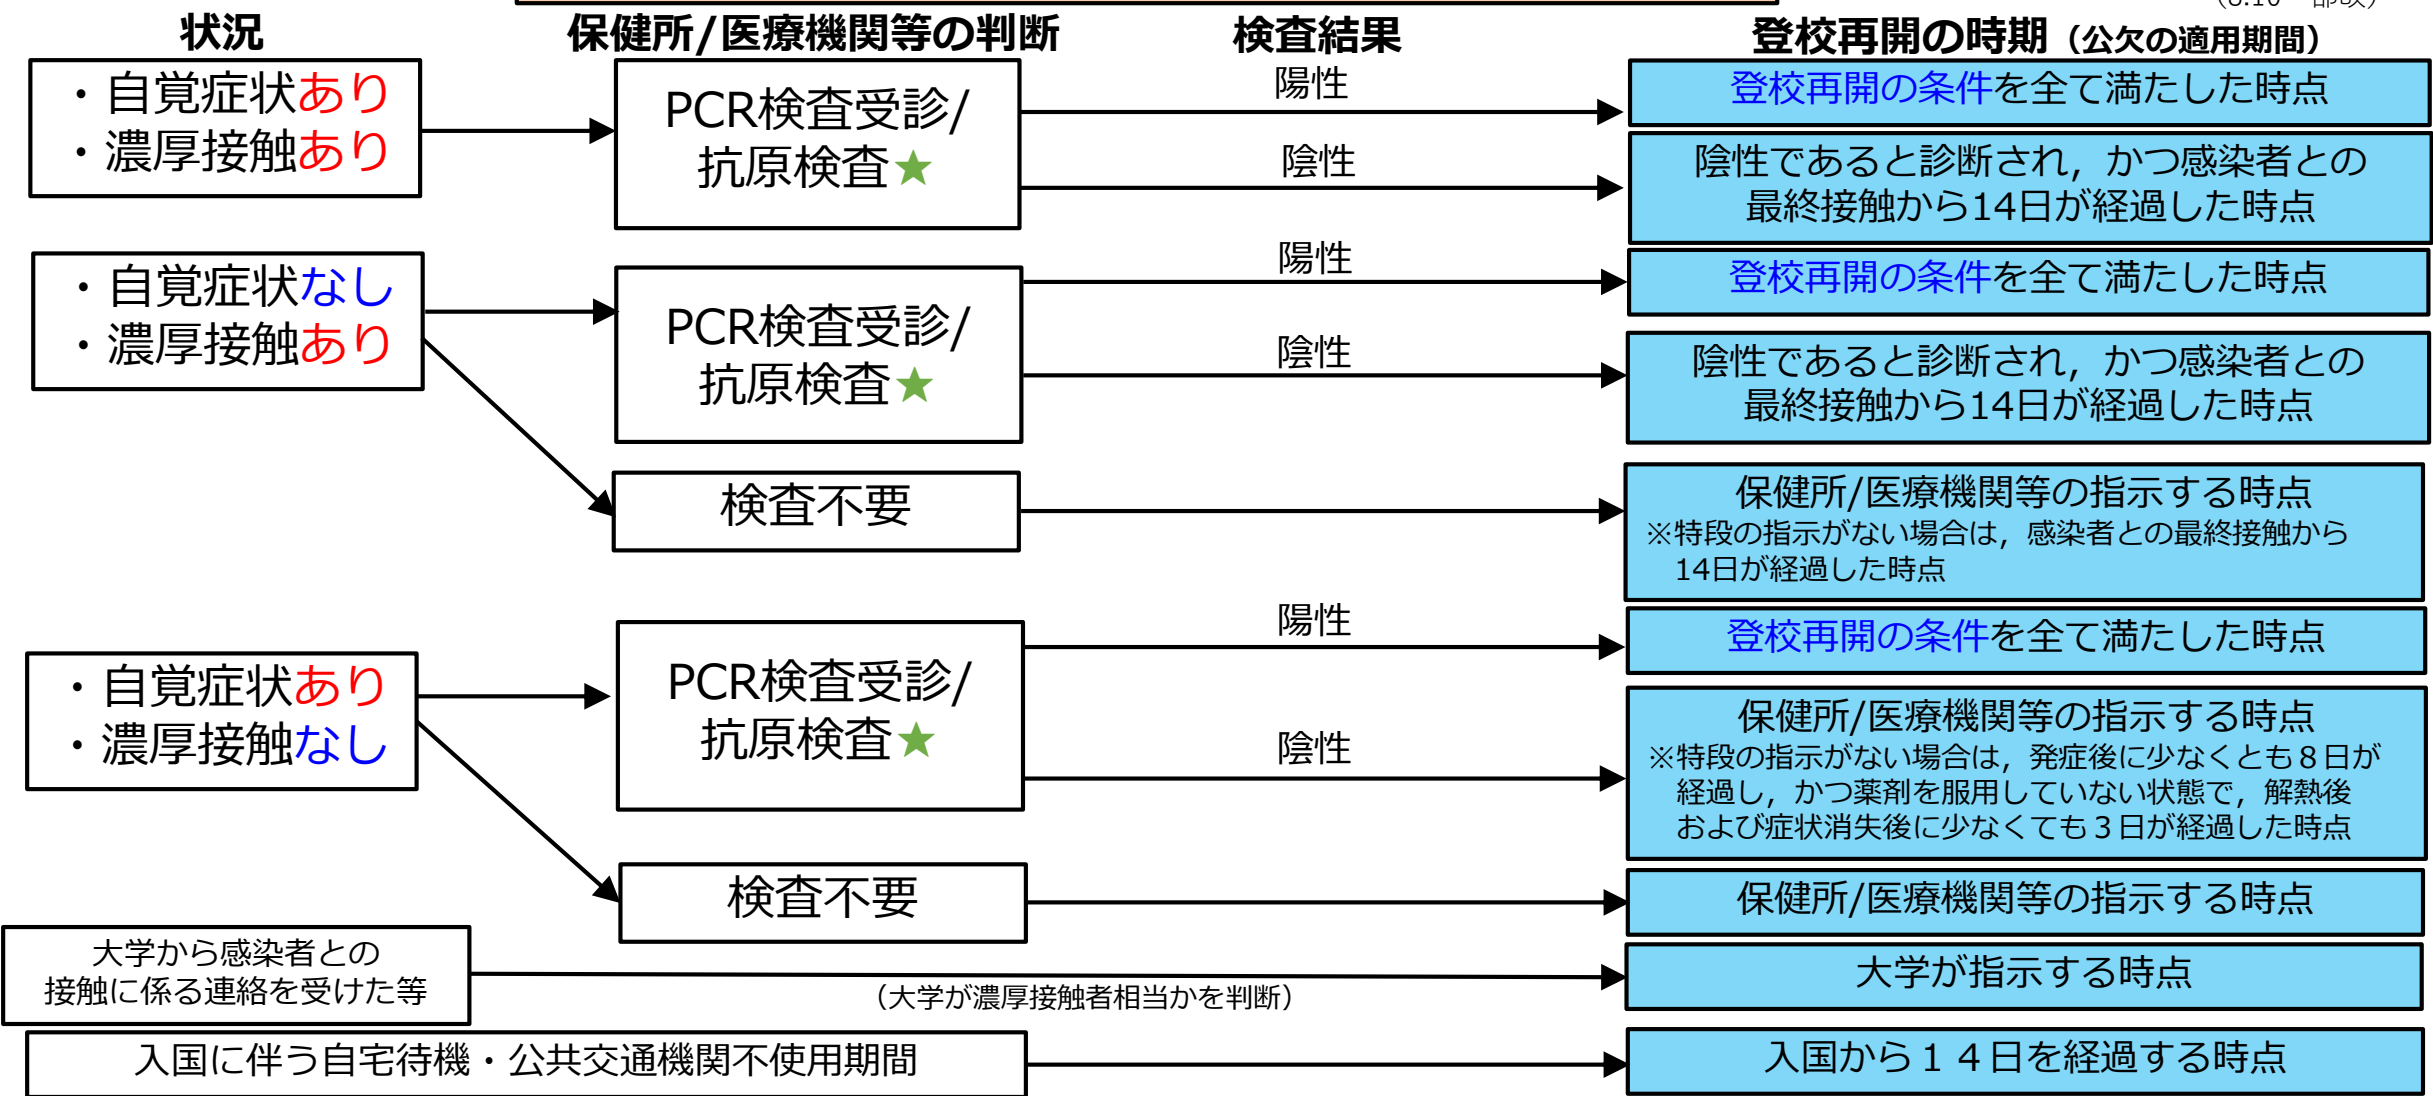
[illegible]

状況

保健所/医療機関等の判断

検査結果

登校再開の時期（公欠の適用期間）

・自覚症状あり
・濃厚接触あり

PCR検査受診/抗原検査★

陽性

登校再開の条件を全て満たした時点

陰性

陰性であると診断され，かつ感染者との最終接触から14日が経過した時点

・自覚症状なし
・濃厚接触あり

PCR検査受診/抗原検査★

陽性

登校再開の条件を全て満たした時点

陰性

陰性であると診断され，かつ感染者との最終接触から14日が経過した時点

検査不要

保健所/医療機関等の指示する時点
※特段の指示がない場合は，感染者との最終接触から14日が経過した時点

・自覚症状あり
・濃厚接触なし

PCR検査受診/抗原検査★

陽性

登校再開の条件を全て満たした時点

陰性

保健所/医療機関等の指示する時点
※特段の指示がない場合は，発症後に少なくとも８日が経過し，かつ薬剤を服用していない状態で，解熱後および症状消失後に少なくても３日が経過した時点

検査不要

保健所/医療機関等の指示する時点

大学から感染者との接触に係る連絡を受けた等

（大学が濃厚接触者相当かを判断）

大学が指示する時点

入国に伴う自宅待機・公共交通機関不使用期間

入国から１４日を経過する時点